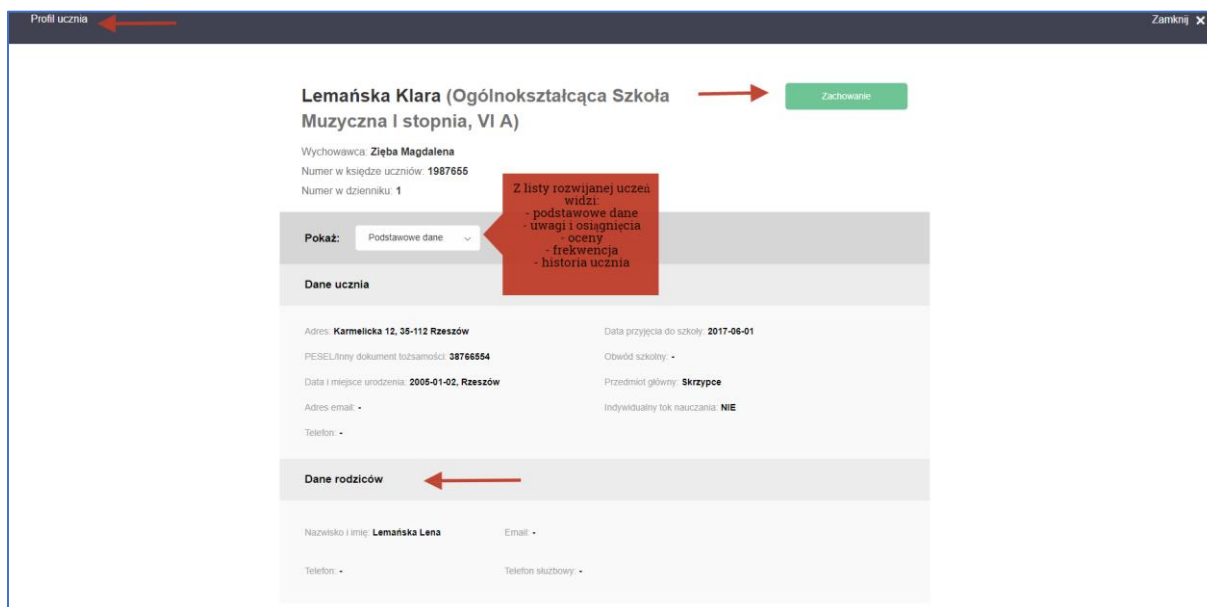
Profil ucznia

Zamknij ✕

Lemańska Klara (Ogólnokształcąca Szkoła Muzyczna I stopnia, VI A)

Zachowanie

Wychowawca: Zięba Magdalena
Numer w księdze uczniów: 1987655
Numer w dzienniku: 1

Z listy rozwijanej uczeń widzi:
- podstawowe dane
- uwagi i osiągnięcia
- oceny
- frekwencja
- historia ucznia

Pokaż: Podstawowe dane

Dane ucznia

Adres: Karmelicka 12, 35-112 Rzeszów
PESEL/Inny dokument tożsamości: 38766554
Data i miejsce urodzenia: 2005-01-02, Rzeszów
Adres email: -
Telefon: -

Data przyjęcia do szkoły: 2017-06-01
Obwód szkolny: -
Przedmiot główny: Skrzypce
Indywidualny tok nauczania: NIE

Dane rodziców

Nazwisko i imię: Lemańska Lena
Email: -
Telefon: -
Telefon służbowy: -